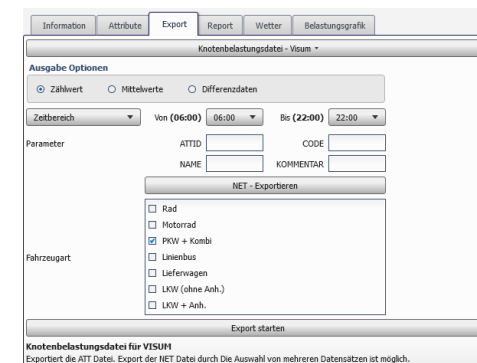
Information | Attribute | Export | Report | Wetter | Belastungsgrafik

Knotenbelastungsdatei - Visum ▾

Ausgabe Optionen

⦿ Zählwert ○ Mittelwerte ○ Differenzdaten

Zeitbereich ▾ Von (06:00) 06:00 ▾ Bis (22:00) 22:00 ▾

Parameter ATTID CODE
NAME KOMMENTAR

NET - Exportieren

Fahrzeugart
☐ Rad
☐ Motorrad
☑ PKW + Kombi
☐ Linienbus
☐ Lieferwagen
☐ LKW (ohne Anh.)
☐ LKW + Anh.

Export starten

Knotenbelastungsdatei für VISUM
Exportiert die ATT Datei. Export der NET Datei durch Die Auswahl von mehreren Datensätzen ist möglich.